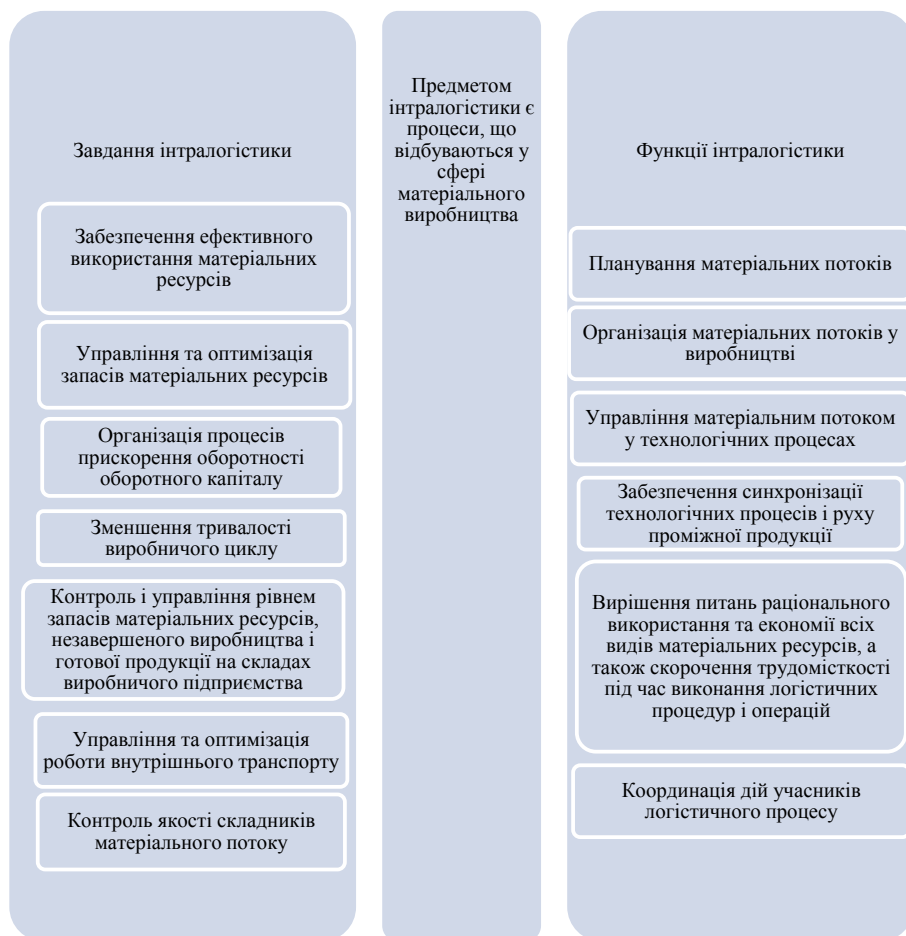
Завдання інтралогістики

Забезпечення ефективного використання матеріальних ресурсів

Управління та оптимізація запасів матеріальних ресурсів

Організація процесів прискорення оборотності оборотного капіталу

Зменшення тривалості виробничого циклу

Контроль і управління рівнем запасів матеріальних ресурсів, незавершеного виробництва і готової продукції на складах виробничого підприємства

Управління та оптимізація роботи внутрішнього транспорту

Контроль якості складників матеріального потоку

Предметом інтралогістики є процеси, що відбуваються у сфері матеріального виробництва

Функції інтралогістики

Планування матеріальних потоків

Організація матеріальних потоків у виробництві

Управління матеріальним потоком у технологічних процесах

Забезпечення синхронізації технологічних процесів і руху проміжної продукції

Вирішення питань раціонального використання та економії всіх видів матеріальних ресурсів, а також скорочення трудомісткості під час виконання логістичних процедур і операцій

Координація дій учасників логістичного процесу